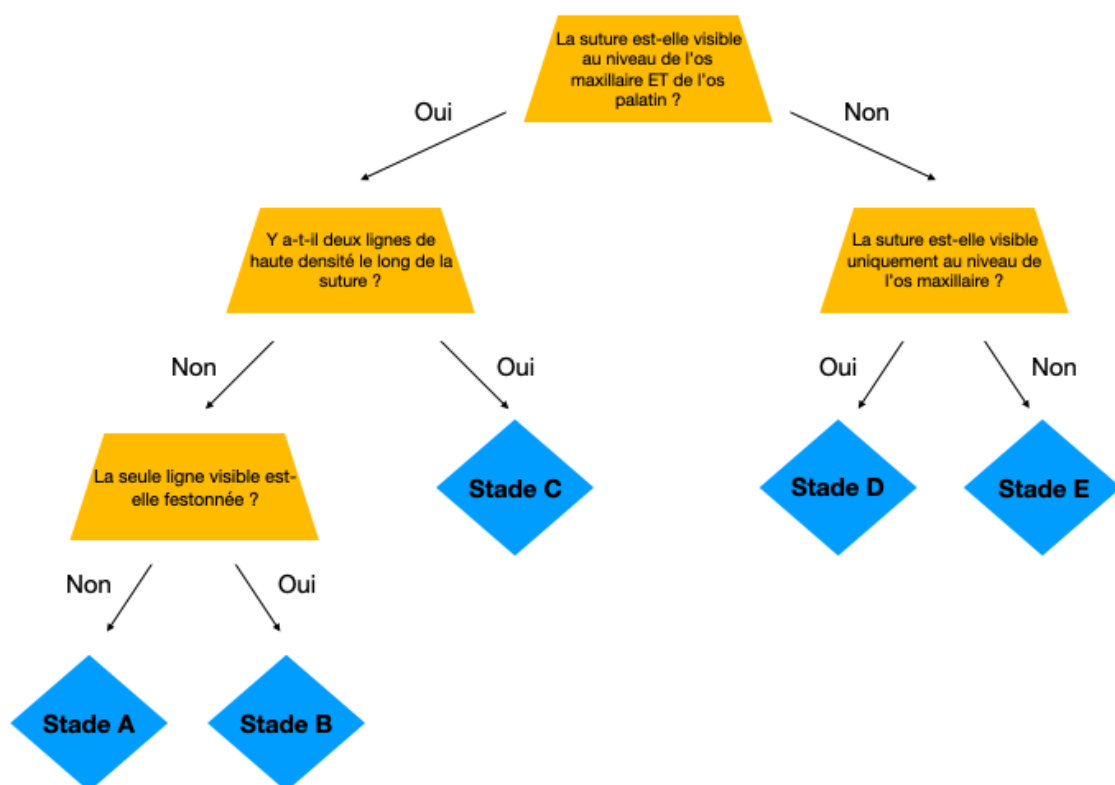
La suture est-elle visible au niveau de l'os maxillaire ET de l'os palatin ?

Oui

Non

Y a-t-il deux lignes de haute densité le long de la suture ?

La suture est-elle visible uniquement au niveau de l'os maxillaire ?

Non

Oui

Oui

Non

La seule ligne visible est-elle festonnée ?

Stade C

Stade D

Stade E

Non

Oui

Stade A

Stade B